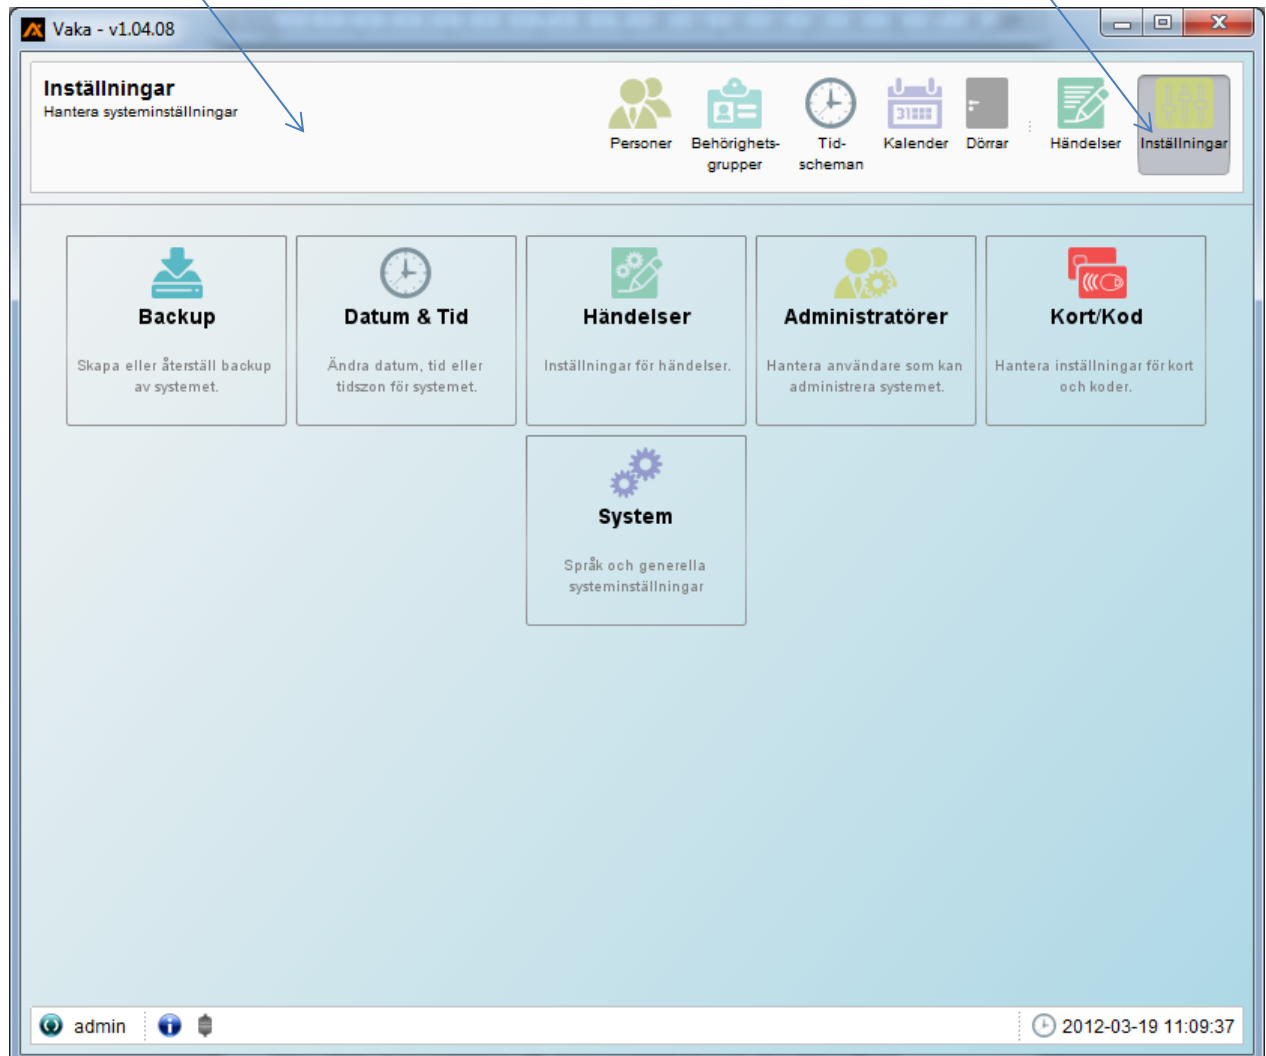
Vaka - v1.04.08

Inställningar
Hantera systeminställningar

Personer
Behörighetsgrupper
Tidscheman
Kalender
Dörrar
Händelser
Inställningar

Backup
Skapa eller återställ backup av systemet.

Datum & Tid
Ändra datum, tid eller tidszon för systemet.

Händelser
Inställningar för händelser.

Administratörer
Hantera användare som kan administrera systemet.

Kort/Kod
Hantera inställningar för kort och koder.

System
Språk och generella systeminställningar

admin

2012-03-19 11:09:37